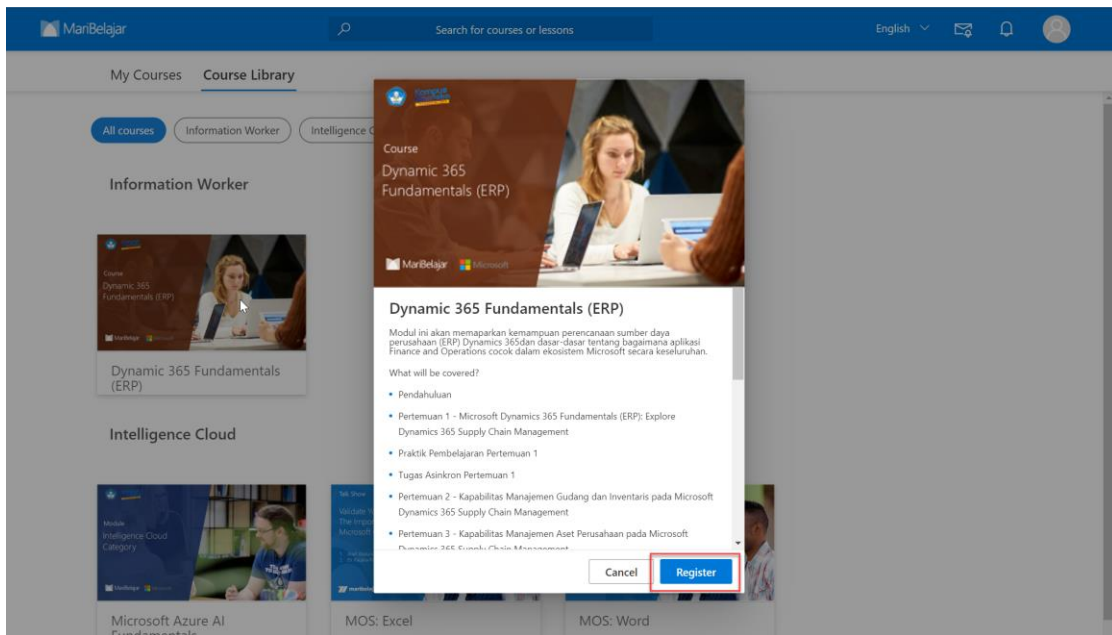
MariBelajar

Search for courses or lessons

English

My Courses Course Library

All courses Information Worker Intelligence C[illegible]

Information Worker

Course
Dynamic 365 Fundamentals (ERP)

Dynamic 365 Fundamentals (ERP)

Intelligence Cloud

Module
Intelligence Cloud Category

Microsoft Azure AI Fundamentals

Talk Show
Validate Yo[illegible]
The Impor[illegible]
Microsoft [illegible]

MOS: Excel

MOS: Word

Course
Dynamic 365 Fundamentals (ERP)

MariBelajar Microsoft

Dynamic 365 Fundamentals (ERP)

Modul ini akan memaparkan kemampuan perencanaan sumber daya perusahaan (ERP) Dynamics 365dan dasar-dasar tentang bagaimana aplikasi Finance and Operations cocok dalam ekosistem Microsoft secara keseluruhan.

What will be covered?

• Pendahuluan
• Pertemuan 1 - Microsoft Dynamics 365 Fundamentals (ERP): Explore Dynamics 365 Supply Chain Management
• Praktik Pembelajaran Pertemuan 1
• Tugas Asinkron Pertemuan 1
• Pertemuan 2 - Kapabilitas Manajemen Gudang dan Inventaris pada Microsoft Dynamics 365 Supply Chain Management
• Pertemuan 3 - Kapabilitas Manajemen Aset Perusahaan pada Microsoft Dynamics 365 Supply Chain Management

Cancel Register